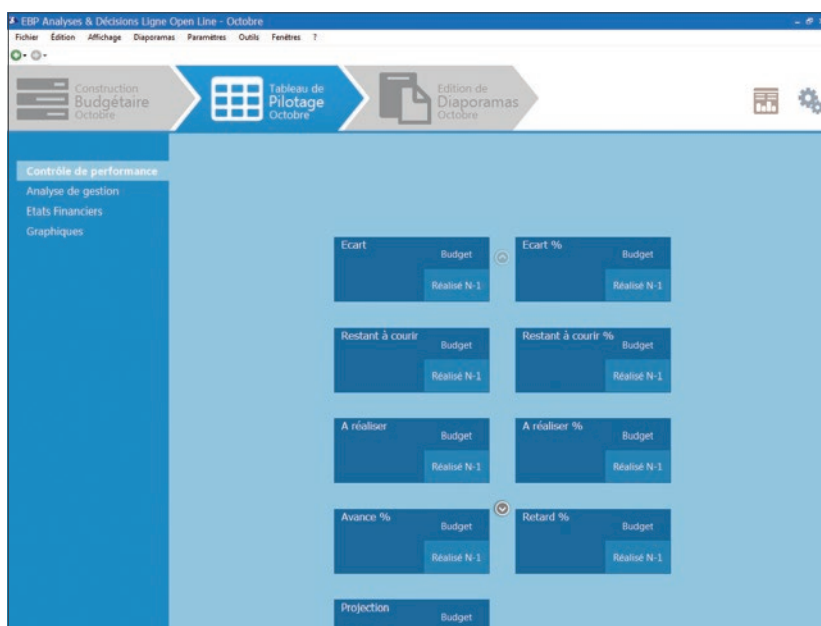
EBP Analyses & Décisions Ligne Open Line - Octobre

Fichier Edition Affichage Diaporamas Paramètres Outils Fenêtres ?

Construction Budgétaire Octobre

Tableau de Pilotage Octobre

Edition de Diaporamas Octobre

Contrôle de performance
Analyse de gestion
Etats Financiers
Graphiques

Ecart
Budget
Réalisé N-1

Ecart %
Budget
Réalisé N-1

Restant à courir
Budget
Réalisé N-1

Restant à courir %
Budget
Réalisé N-1

A réaliser
Budget
Réalisé N-1

A réaliser %
Budget
Réalisé N-1

Avance %
Budget
Réalisé N-1

Retard %
Budget
Réalisé N-1

Projection
Budget